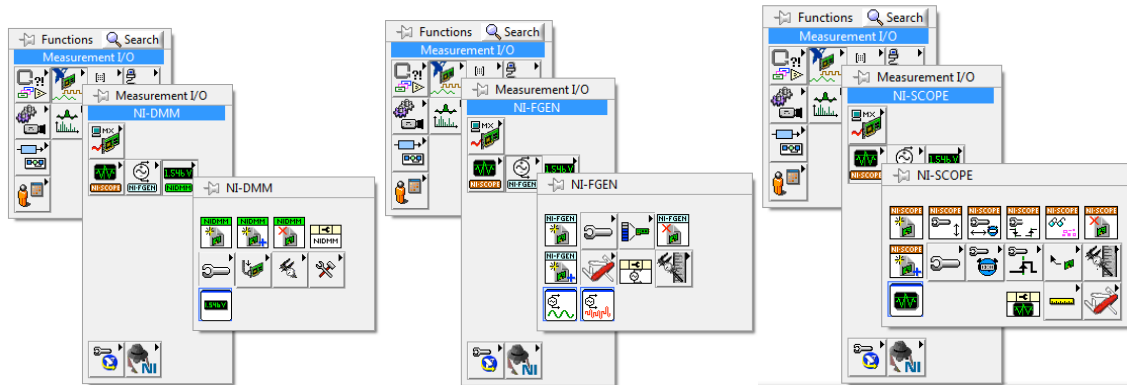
Functions
Search
Measurement I/O
Measurement I/O
NI-DMM
NI-SCOPE
NI-FGEN
NIDMM
1.546 V
NI-DMM
NIDMM
NIDMM
NIDMM
NIDMM
1.546 V

Functions
Search
Measurement I/O
Measurement I/O
NI-FGEN
NI-SCOPE
NI-FGEN
1.546 V
NI-FGEN
NI-FGEN
NI-FGEN
NI-FGEN

Functions
Search
Measurement I/O
Measurement I/O
NI-SCOPE
NI-SCOPE
1.546 V
NI-SCOPE
NI-SCOPE
NI-SCOPE
NI-SCOPE
NI-SCOPE
NI-SCOPE
NI-SCOPE
NI-SCOPE
NI